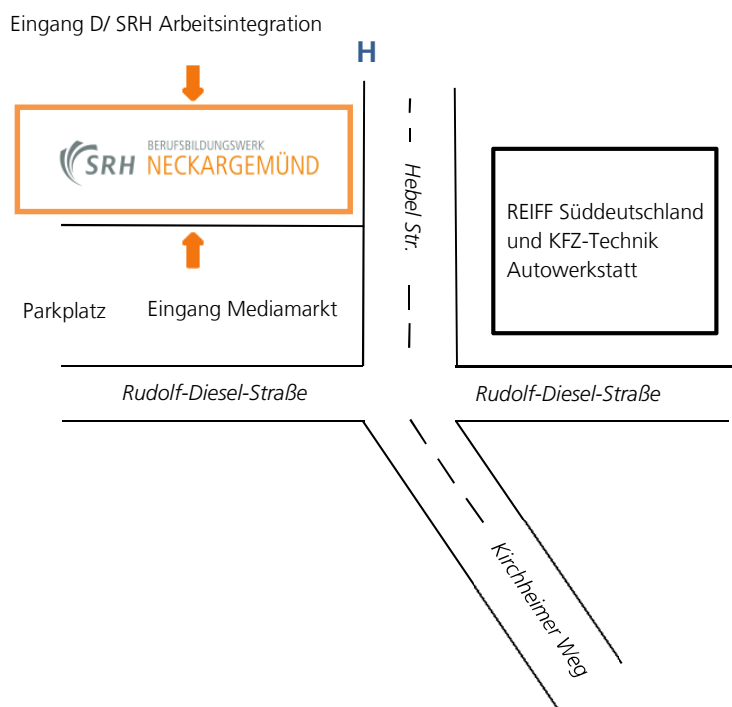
Eingang D/ SRH Arbeitsintegration

H

SRH BERUFSBILDUNGSWERK NECKARGEMÜND

Hebel Str.

REIFF Süddeutschland und KFZ-Technik Autowerkstatt

Parkplatz

Eingang Mediamarkt

Rudolf-Diesel-Straße

Rudolf-Diesel-Straße

Kirchheimer Weg